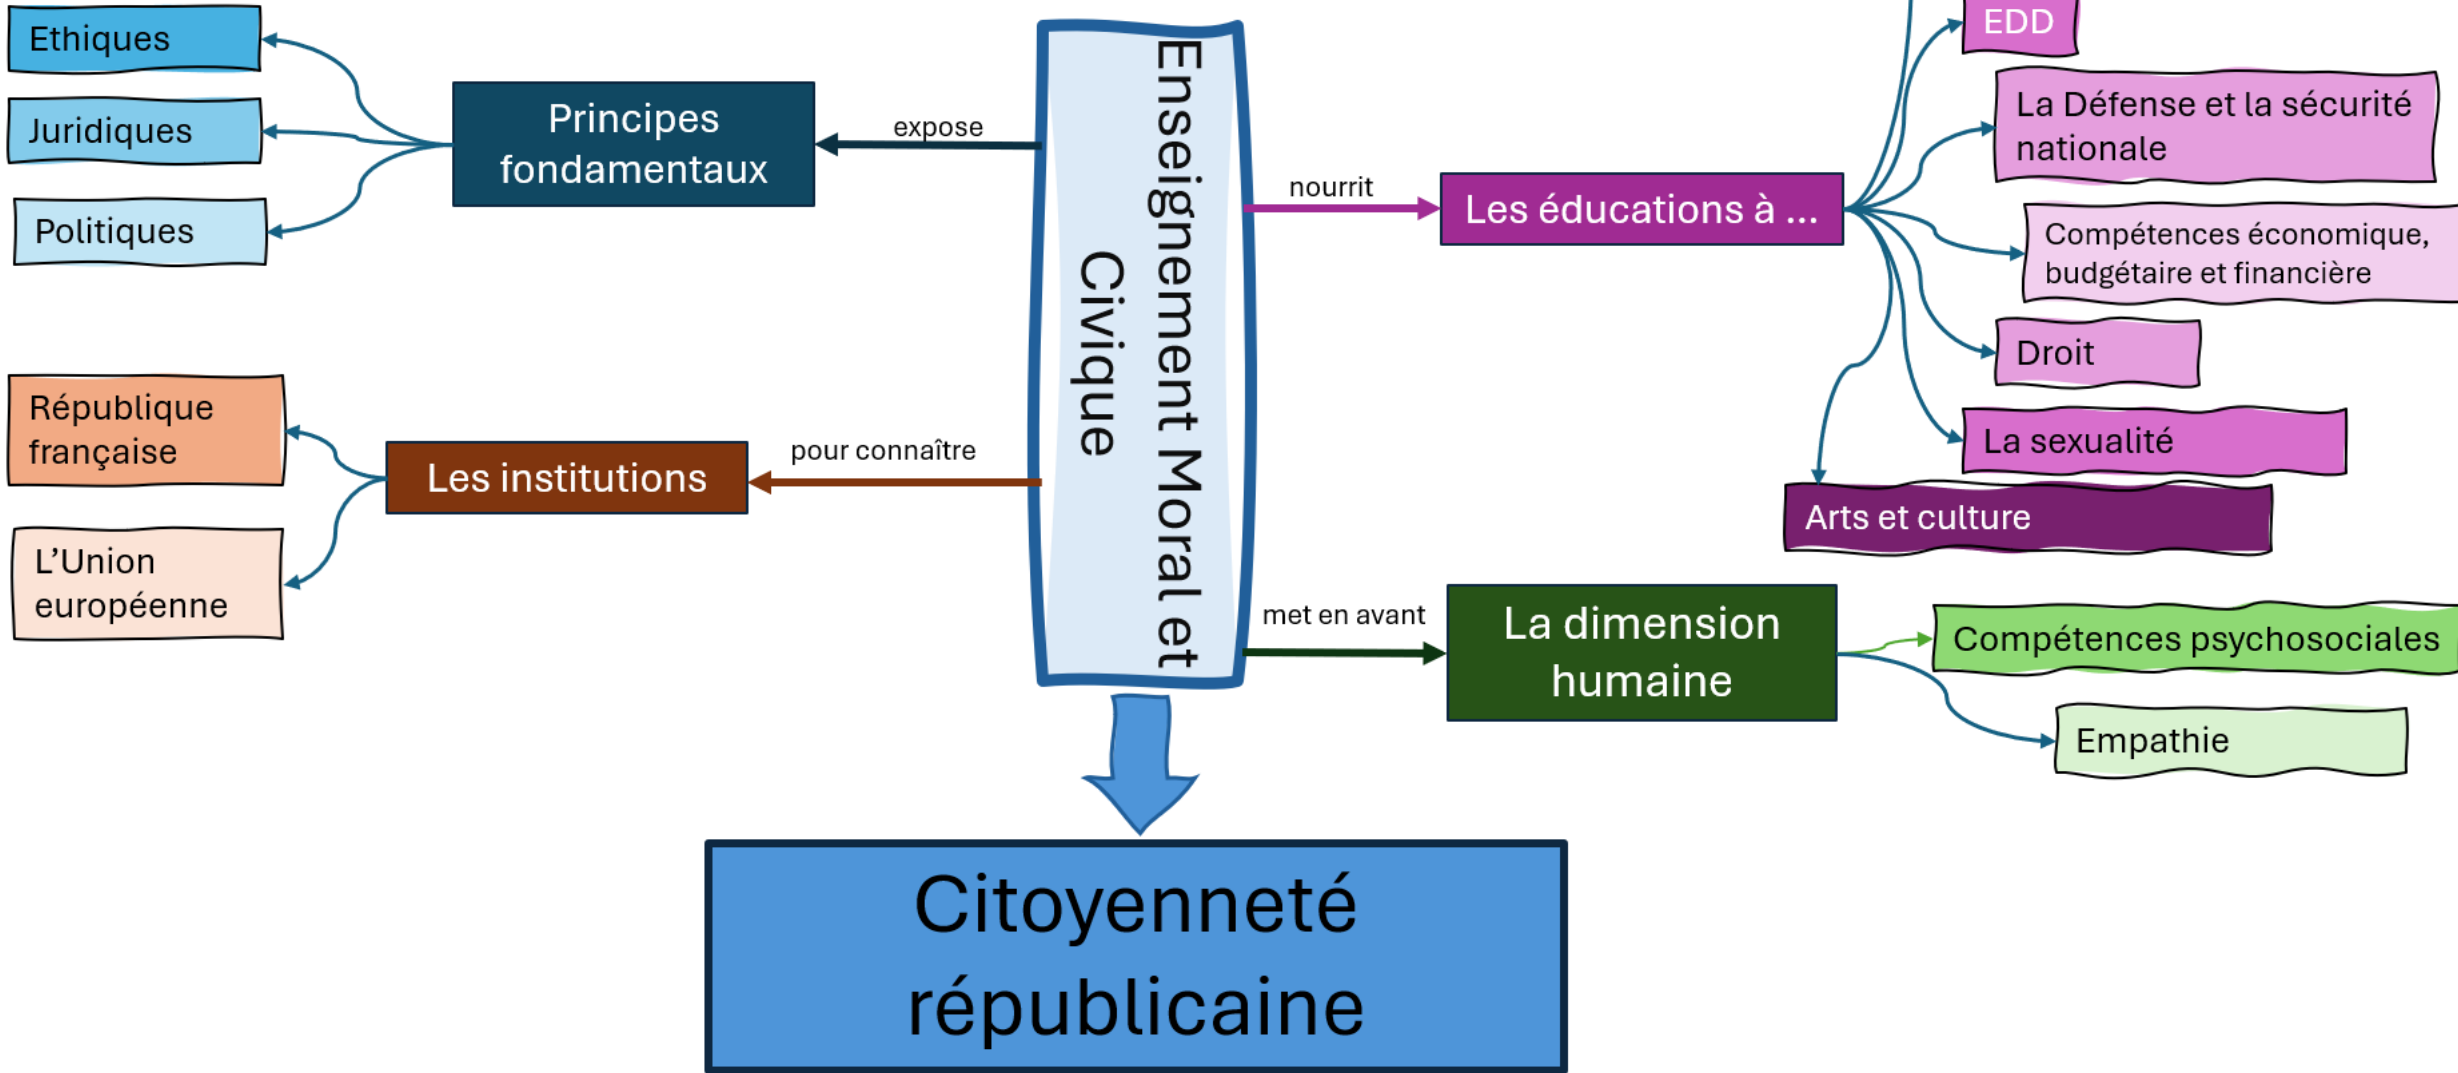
Enseignement Moral et Civique

expose

Principes fondamentaux

Ethiques

Juridiques

Politiques

pour connaître

Les institutions

République française

L'Union européenne

nourrit

Les éducations à ...

EDD

La Défense et la sécurité nationale

Compétences économique, budgétaire et financière

Droit

La sexualité

Arts et culture

met en avant

La dimension humaine

Compétences psychosociales

Empathie

Citoyenneté républicaine